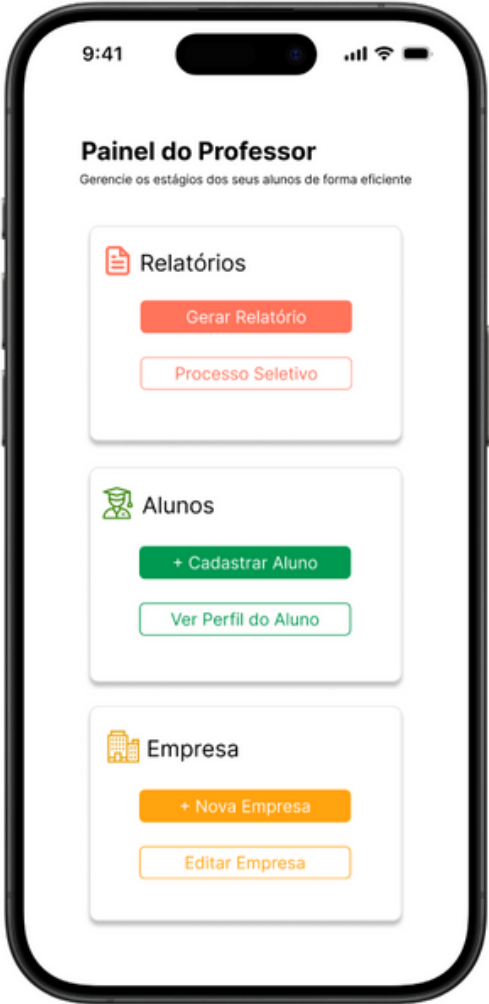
9:41

Painel do Professor

Gerencie os estágios dos seus alunos de forma eficiente

Relatórios

Gerar Relatório

Processo Seletivo

Alunos

+ Cadastrar Aluno

Ver Perfil do Aluno

Empresa

+ Nova Empresa

Editar Empresa